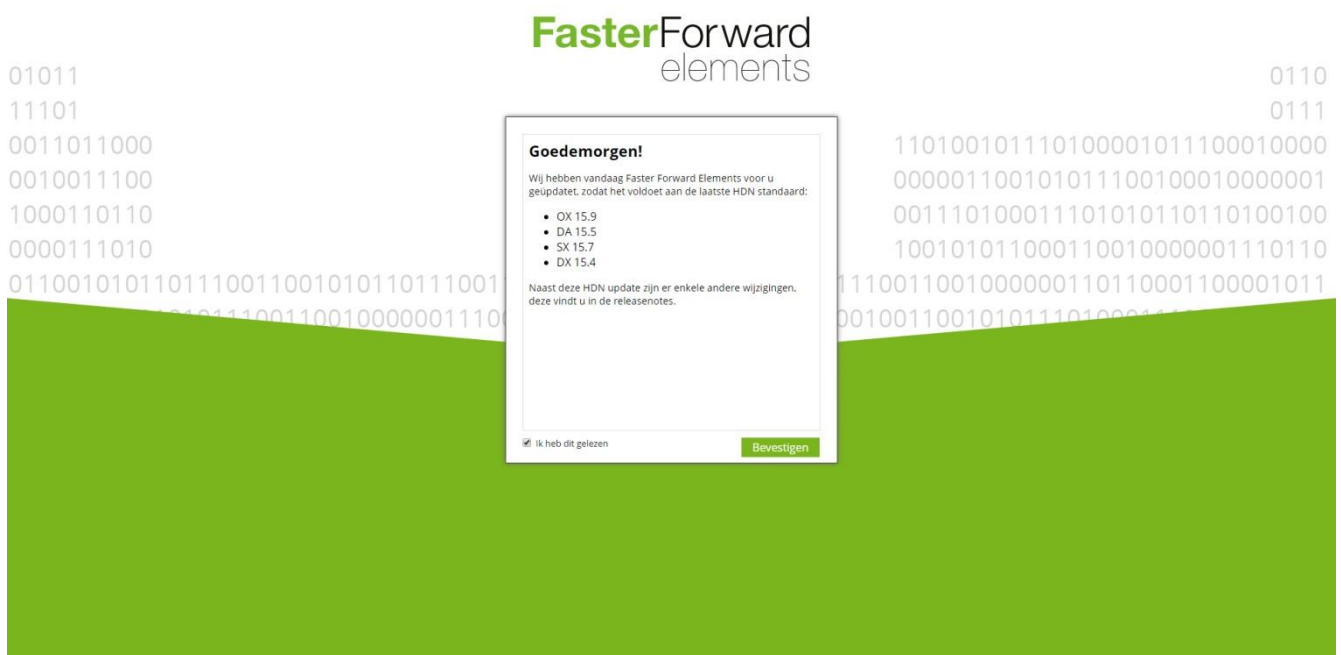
FasterForward
elements

01011
11101
0011011000
0010011100
1000110110
0000111010
0110010101101110011001010110111001

0110
0111
110100101110100001011100010000
000001100101011100100010000001
001110100011101010110110100100
100101011000110010000001110110
11100110010000001101100011000010 11

Goedemorgen!

Wij hebben vandaag Faster Forward Elements voor u geüpdatet, zodat het voldoet aan de laatste HDN standaard:

- OX 15.9
- DA 15.5
- SX 15.7
- DX 15.4

Naast deze HDN update zijn er enkele andere wijzigingen, deze vindt u in de releasenotes.

Ik heb dit gelezen

Bevestigen